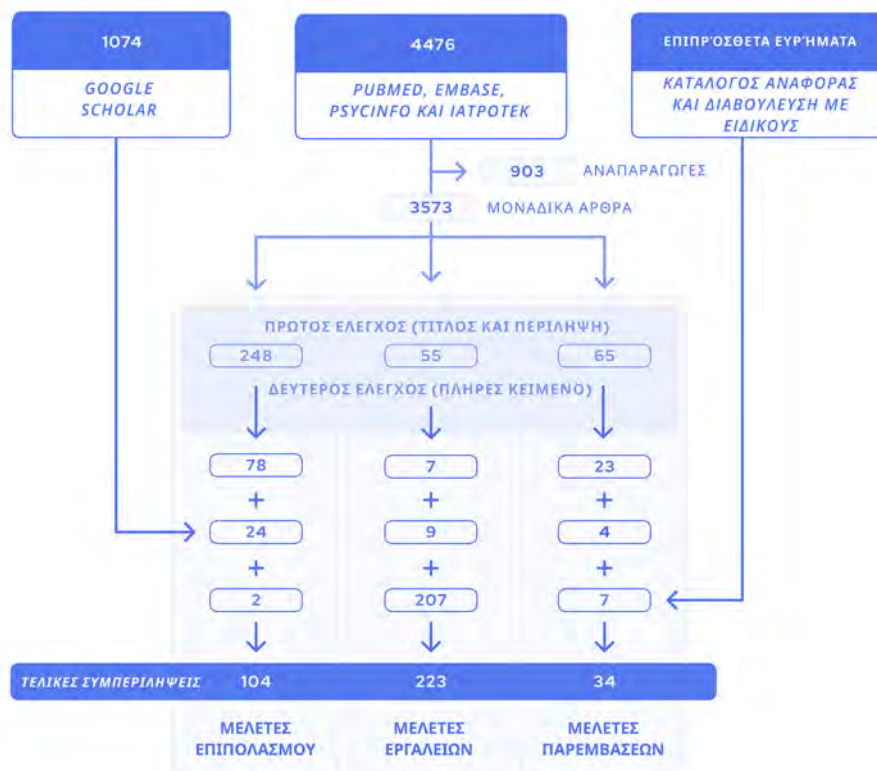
1074

GOOGLE SCHOLAR

4476

PUBMED, EMBASE, PSYCINFO ΚΑΙ ΙΑΤΡΟΤΕΚ

ΕΠΙΠΡΌΣΘΕΤΑ ΕΥΡΉΜΑΤΑ

ΚΑΤΑΛΟΓΟΣ ΑΝΑΦΟΡΑΣ ΚΑΙ ΔΙΑΒΟΥΛΕΥΣΗ ΜΕ ΕΙΔΙΚΟΥΣ

903 ΑΝΑΠΑΡΑΓΩΓΕΣ

3573 ΜΟΝΑΔΙΚΑ ΑΡΘΡΑ

ΠΡΩΤΟΣ ΕΛΕΓΧΟΣ (ΤΙΤΛΟΣ ΚΑΙ ΠΕΡΙΛΗΨΗ)

248

55

65

ΔΕΥΤΕΡΟΣ ΕΛΕΓΧΟΣ (ΠΛΗΡΕΣ ΚΕΙΜΕΝΟ)

78

7

23

+

+

+

24

9

4

+

+

+

2

207

7

ΤΕΛΙΚΕΣ ΣΥΜΠΕΡΙΛΗΨΕΙΣ 104 223 34

ΜΕΛΕΤΕΣ ΕΠΙΠΟΛΑΣΜΟΥ

ΜΕΛΕΤΕΣ ΕΡΓΑΛΕΙΩΝ

ΜΕΛΕΤΕΣ ΠΑΡΕΜΒΑΣΕΩΝ